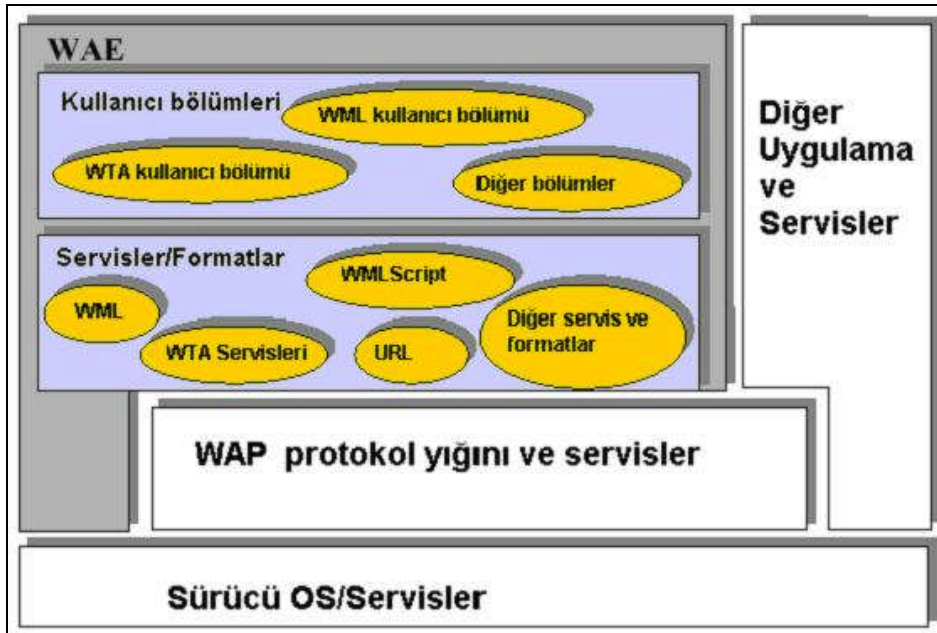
WAE

Kullanıcı bölümleri

WML kullanıcı bölümü

WTA kullanıcı bölümü

Diğer bölümler

Servisler/Formatlar

WMLScript

WML

WTA Servisleri

URL

Diğer servis ve formatlar

Diğer Uygulama ve Servisler

WAP protokol yığını ve servisler

Sürücü OS/Servisler